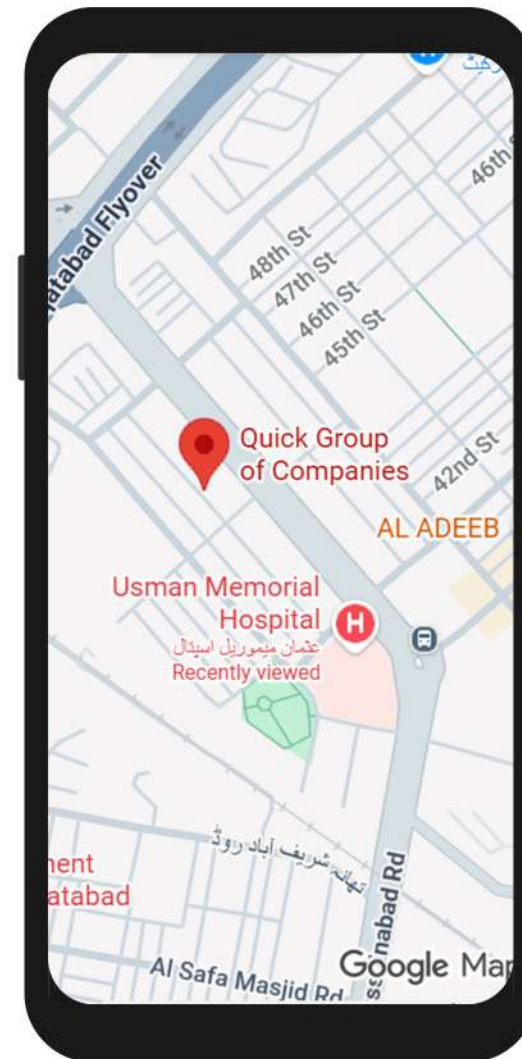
atabad Flyover

46th

48th St
47th St
46th St
45th St

Quick Group of Companies

42nd St

AL ADEEB

Usman Memorial Hospital
عثمان میموریل اسپتال
Recently viewed

تھانہ شریف آباد روڈ

nent
atabad

snabad Rd

Al Safa Masjid Rd

Google Ma